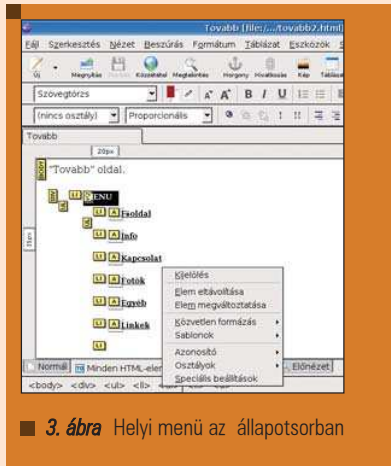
Tovabb (file:/.../tovabb2.html)

Fájl Szerkesztés Nézet Beszúrás Formátum Táblázat Eszközök S

Új Megnyitás Mentés Közzététel Megtekintés Horgony Hivatkozás Kép Táblázat

Szövegtörzs

(nincs osztály) Proporcionális

Tovabb

20px

"Tovább" oldal.

MENU

Főoldal

Info

Kapcsolat

Fotók

Egyéb

Linkek

Kijelölés

Elem eltávolítása

Elem megváltoztatása

Közvetlen formázás

Sablonok

Azonosító

Osztályok

Speciális beállítások

Normál Minden HTML-elem Előnézet

<body> <div> <ul> <li>

3. ábra Helyi menü az állapotsorban